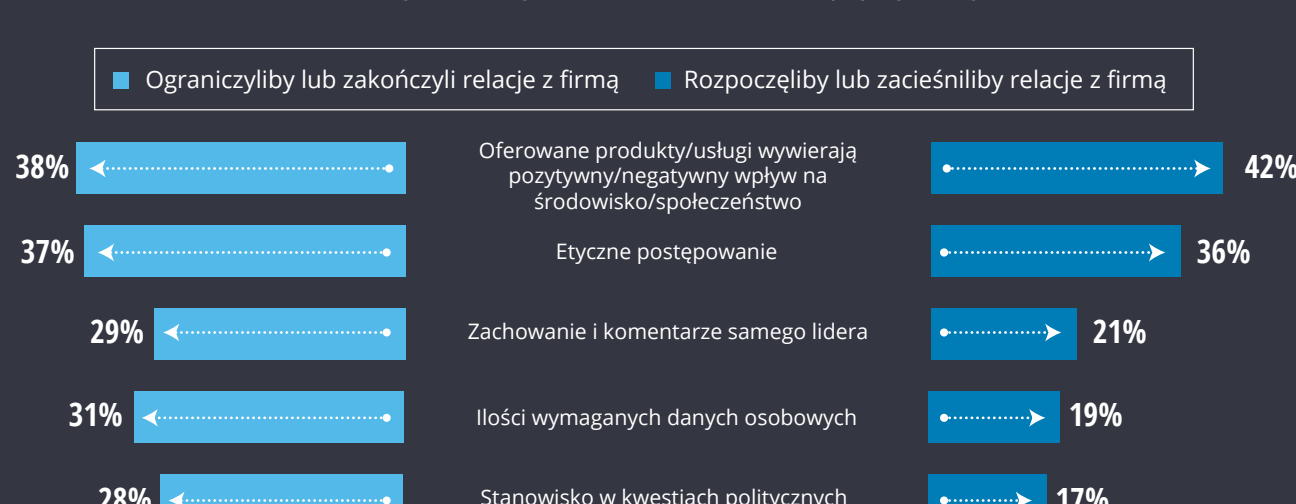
Ograniczyliby lub zakończyli relacje z firmą
Rozpoczęliby lub zacieśniliby relacje z firmą

38%
Oferowane produkty/usługi wywierają pozytywny/negatywny wpływ na środowisko/społeczeństwo
42%

37%
Etyczne postępowanie
36%

29%
Zachowanie i komentarze samego lidera
21%

31%
Ilości wymaganych danych osobowych
19%

28%
Stanowisko w kwestiach politycznych
17%